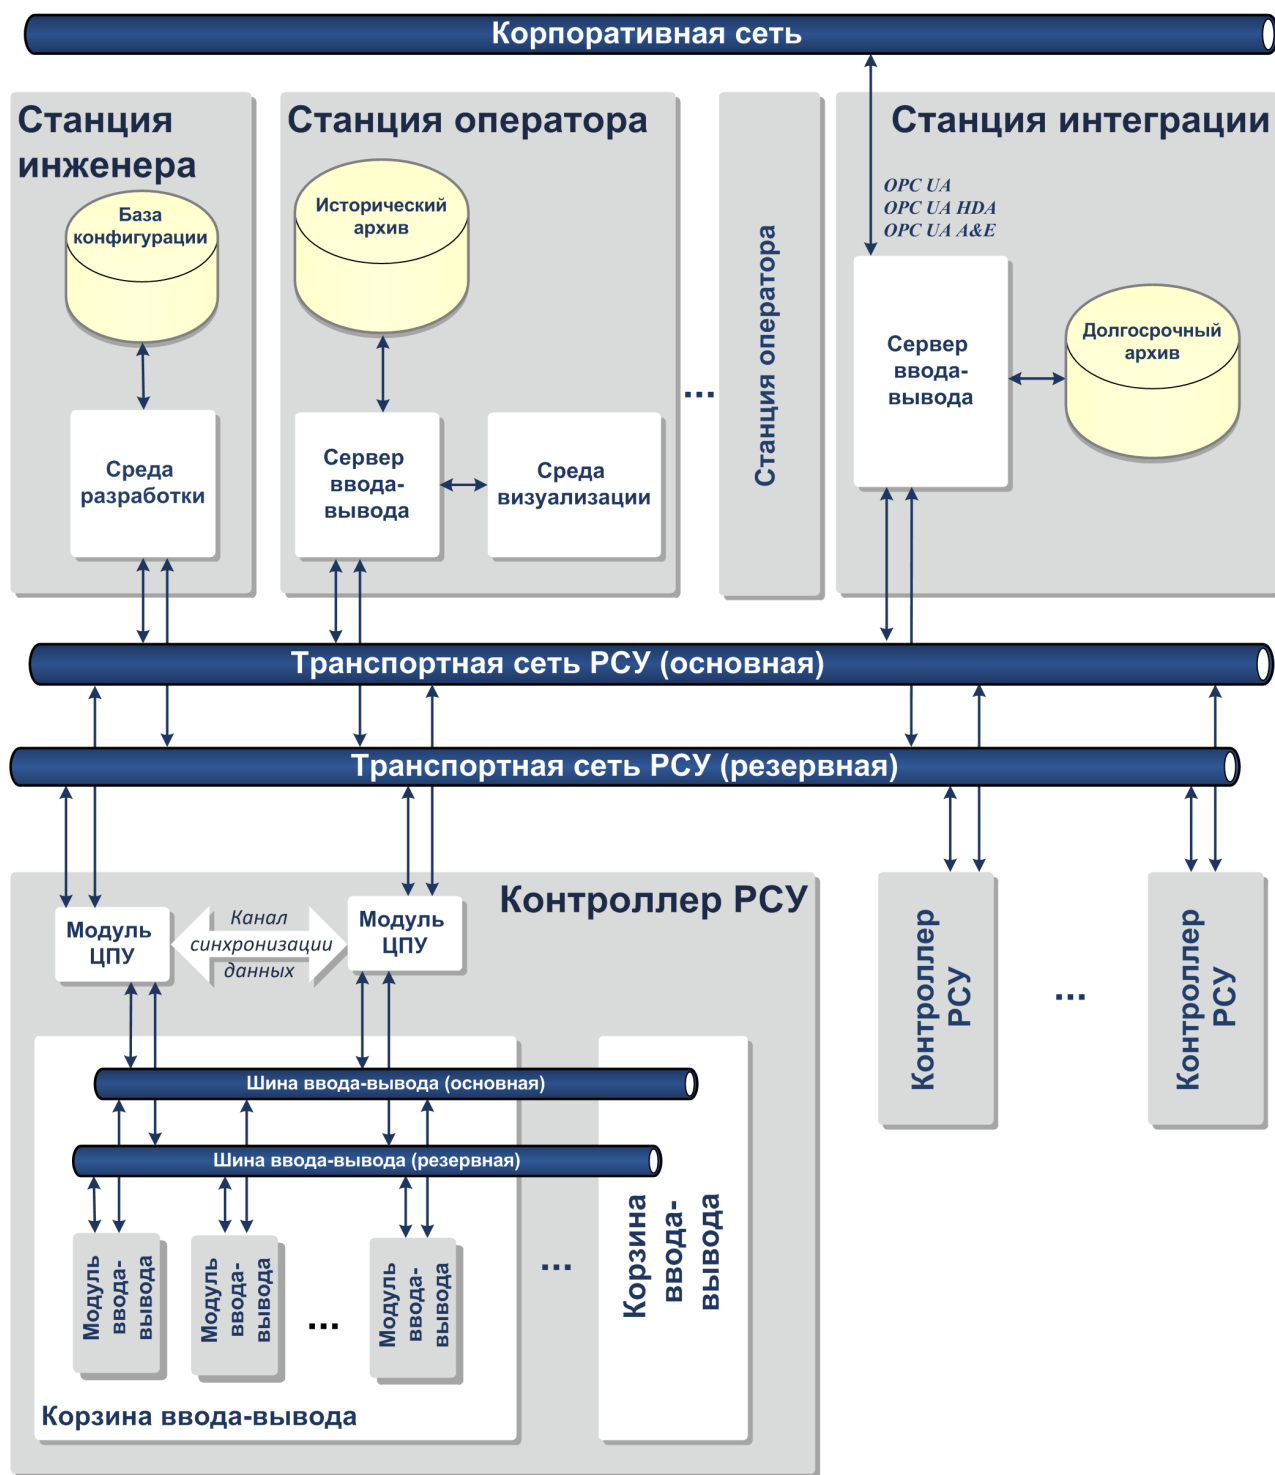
Корпоративная сеть

Станция инженера

База конфигурации

Среда разработки

Станция оператора

Исторический архив

Сервер ввода-вывода

Среда визуализации

...

Станция оператора

Станция интеграции

OPC UA
OPC UA HDA
OPC UA A&E

Сервер ввода-вывода

Долгосрочный архив

Транспортная сеть РСУ (основная)

Транспортная сеть РСУ (резервная)

Контроллер РСУ

Модуль ЦПУ

Канал синхронизации данных

Модуль ЦПУ

Шина ввода-вывода (основная)

Шина ввода-вывода (резервная)

Модуль ввода-вывода

Модуль ввода-вывода

...

Модуль ввода-вывода

...

Корзина ввода-вывода

Корзина ввода-вывода

Контроллер РСУ

...

Контроллер РСУ